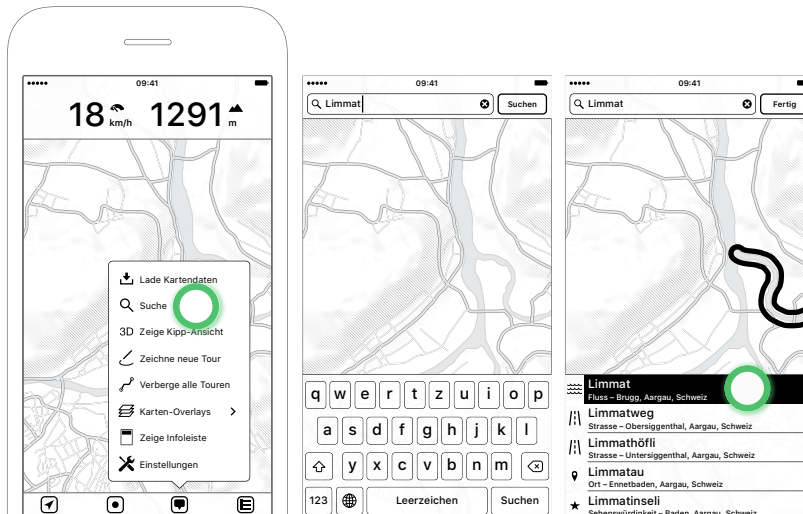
•••••
09:41

18 km/h 1291 m

Lade Kartendaten
Suche
3D Zeige Kipp-Ansicht
Zeichne neue Tour
Verberge alle Touren
Karten-Overlays
Zeige Infoleiste
Einstellungen

•••••
09:41

Limmat
Suchen

q w e r t z u i o p
a s d f g h j k l
y x c v b n m
123 Leerzeichen Suchen

•••••
09:41

Limmat
Fertig

Limmat
Fluss – Brugg, Aargau, Schweiz
Limmatweg
Strasse – Obersiggenthal, Aargau, Schweiz
Limmathöfli
Strasse – Untersiggenthal, Aargau, Schweiz
Limmatau
Ort – Ennetbaden, Aargau, Schweiz
Limmatinseli
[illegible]